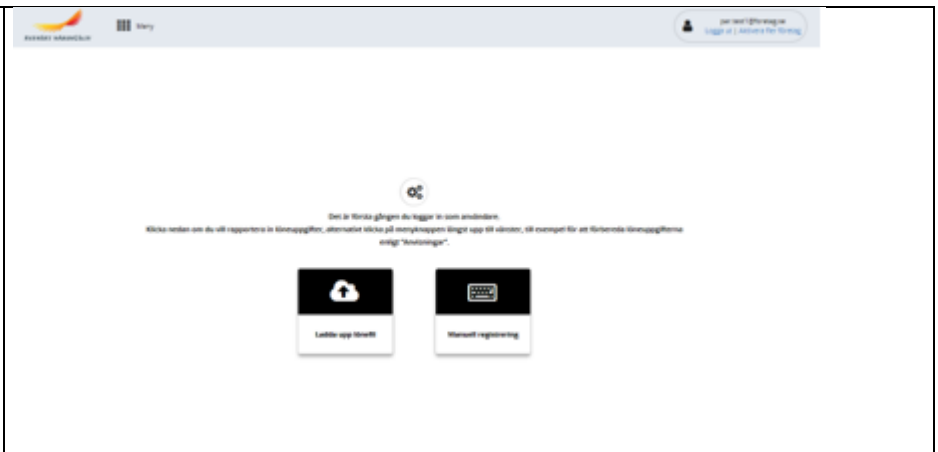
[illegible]

Meny

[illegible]@foretag.se
Logga ut | Aktivera för företag

Det är första gången du loggar in som användare.
Klicka nedan om du vill rapportera in löneuppgifter, alternativt klicka på menyknappen längst upp till vänster, till exempel för att förbereda löneuppgifterna enligt "Anvisningar".

Ladda upp lönefil

Manuell registrering